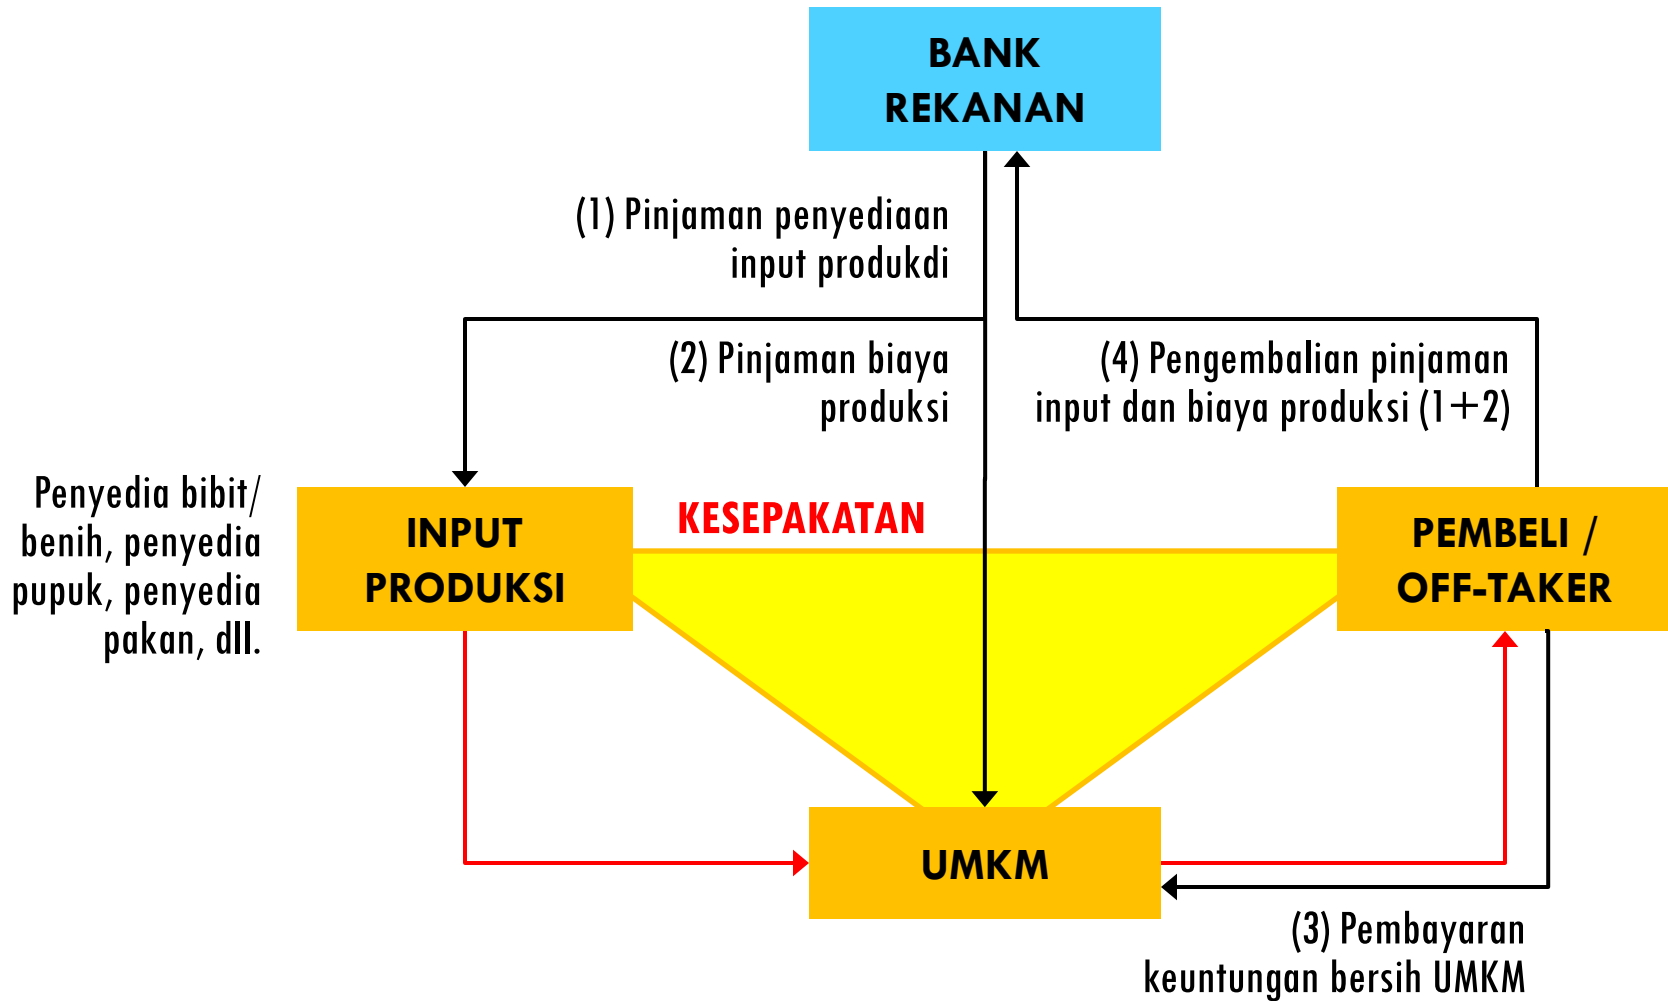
BANK REKANAN

(1) Pinjaman penyediaan input produkdi

(2) Pinjaman biaya produksi

(4) Pengembalian pinjaman input dan biaya produksi (1+2)

Penyedia bibit/ benih, penyedia pupuk, penyedia pakan, dll.

INPUT PRODUKSI

KESEPAKATAN

PEMBELI / OFF-TAKER

UMKM

(3) Pembayaran keuntungan bersih UMKM